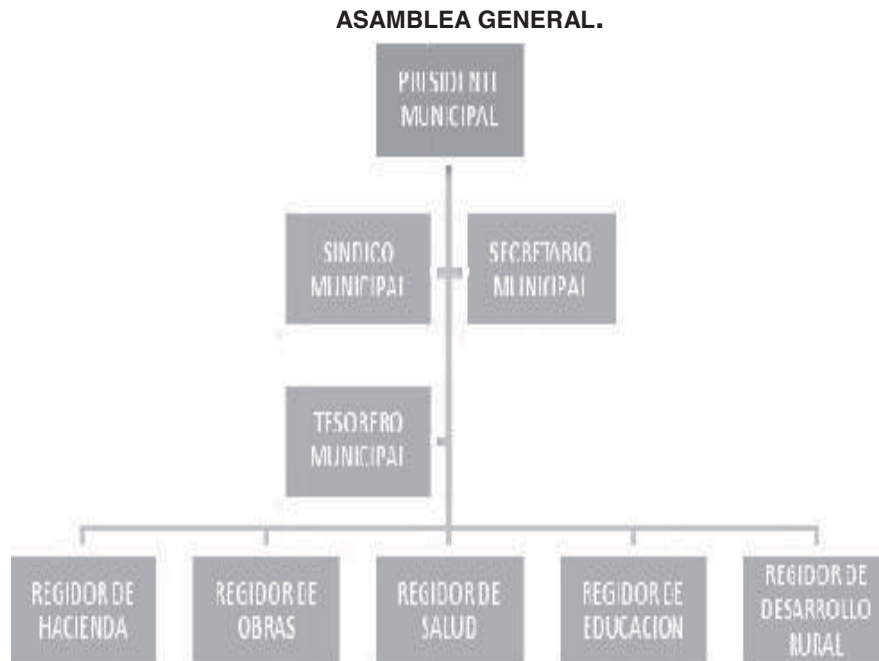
ASAMBLEA GENERAL.

PRESIDENTE MUNICIPAL

SINDICO MUNICIPAL

SECRETARIO MUNICIPAL

TESORERO MUNICIPAL

REGIDOR DE HACIENDA

REGIDOR DE OBRAS

REGIDOR DE SALUD

REGIDOR DE EDUCACION

REGIDOR DE DESARROLLO RURAL